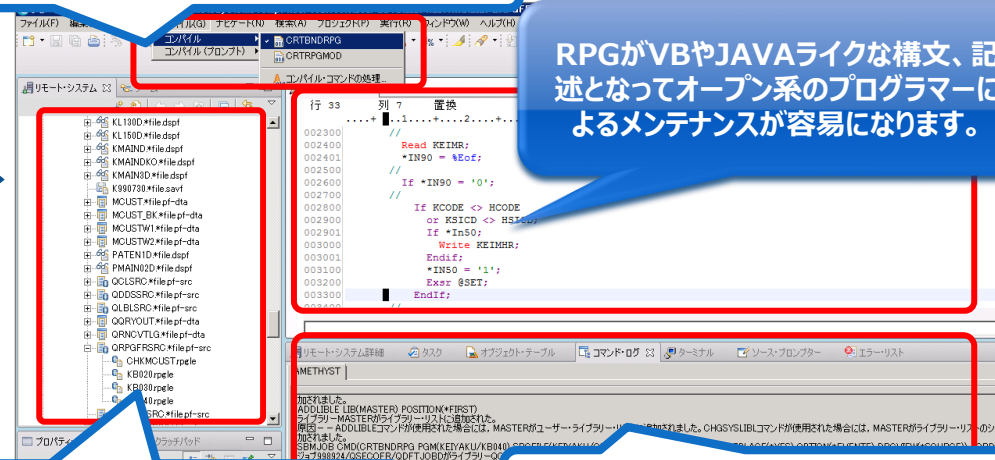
ファイル(F) 編集 ソース(S) ナビゲート(N) 検索(A) プロジェクト(P) 実行(R) ウィンドウ(W) ヘルプ(H)

コンパイル
コンパイル (プロンプト)
CRTBNDRPG
CRTRPGMOD
コンパイル・コマンドの処理...

RPGがVBやJAVAライクな構文、記述となってオープン系のプログラマーによるメンテナンスが容易になります。

リモート・システム

KL130D.*file.dspf
KL150D.*file.dspf
KMAIND.*file.dspf
KMAINDKO.*file.dspf
KMAIN3D.*file.dspf
K990730.*file.savf
MCUST.*file.pf-dta
MCUST_BK.*file.pf-dta
MCUSTW1.*file.pf-dta
MCUSTW2.*file.pf-dta
PATEN1D.*file.dspf
PMAIN02D.*file.dspf
QCLSRC.*file.pf-src
QDDSSRC.*file.pf-src
QLBLSRC.*file.pf-src
QQRYOUT.*file.pf-dta
QRNCVTLG.*file.pf-dta
QRPGFRSRC.*file.pf-src
CHKMCUST.rpgle
KB020.rpgle
KB030.rpgle
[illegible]40.rpgle
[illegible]SRC.*file.pf-src

プロパティ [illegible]クラッチパッド

行 33 列 7 置換
....+ ...1....+....2....+....

002300 //
002400 Read KEIMR;
002401 *IN90 = %Eof;
002500 //
002600 If *IN90 = '0';
002700 //
002800 If KCODE <> HCODE
002900 or KSICD <> HSICD;
002901 If *In50;
003000 Write KEIMHR;
003001 Endif;
003100 *IN50 = '1';
003200 Exsr @SET;
003300 EndIf;

リモート・システム詳細 タスク オブジェクト・テーブル コマンド・ログ ターミナル ソース・プロンプター エラー・リスト

AMETHYST

加されました。
ADDLIBLE LIB(MASTER) POSITION(*FIRST)
ライブラリーMASTERがライブラリー・リストに追加されました。
原因 . . : ADDLIBLEコマンドが使用された場合には、MASTERがユーザー・ライブラリー・リストに追加されました。CHGSYSLIBLコマンドが使用された場合には、MASTERがライブラリー・リストのシ
加されました。
SBMJOB CMD(CRTBNDRPG PGM(KEIYAKU/KB040) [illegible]
ジョブ998924/QSECOFR/QDFTJOBDがライブラリーQ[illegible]